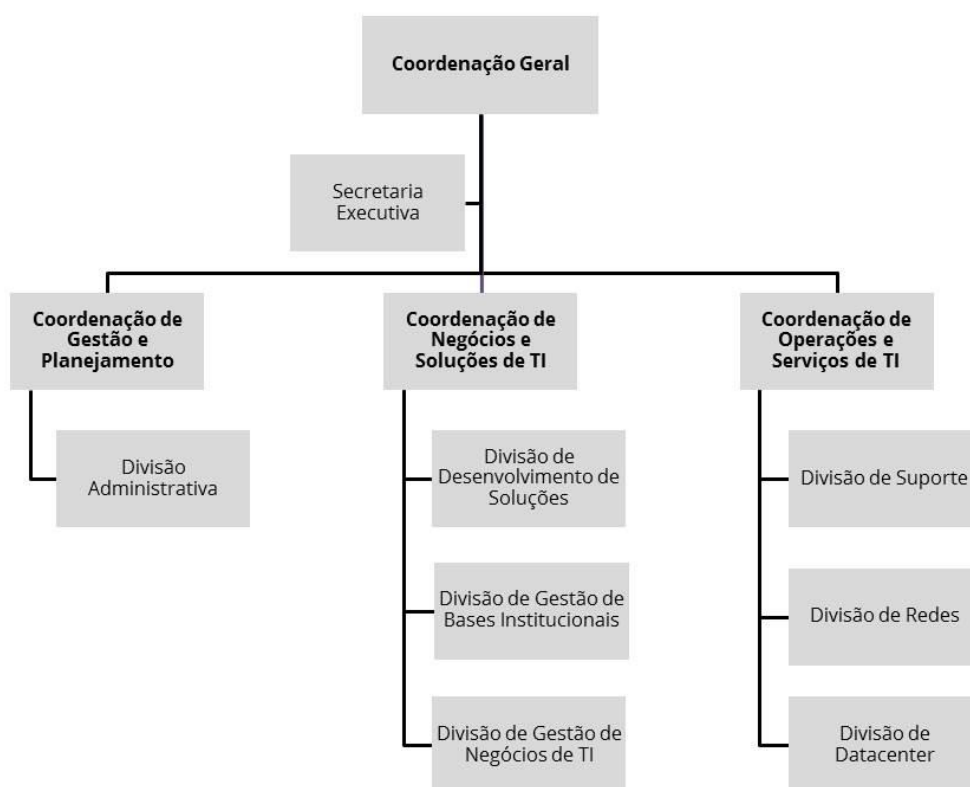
Coordenação Geral

Secretaria Executiva

Coordenação de Gestão e Planejamento

Divisão Administrativa

Coordenação de Negócios e Soluções de TI

Divisão de Desenvolvimento de Soluções

Divisão de Gestão de Bases Institucionais

Divisão de Gestão de Negócios de TI

Coordenação de Operações e Serviços de TI

Divisão de Suporte

Divisão de Redes

Divisão de Datacenter